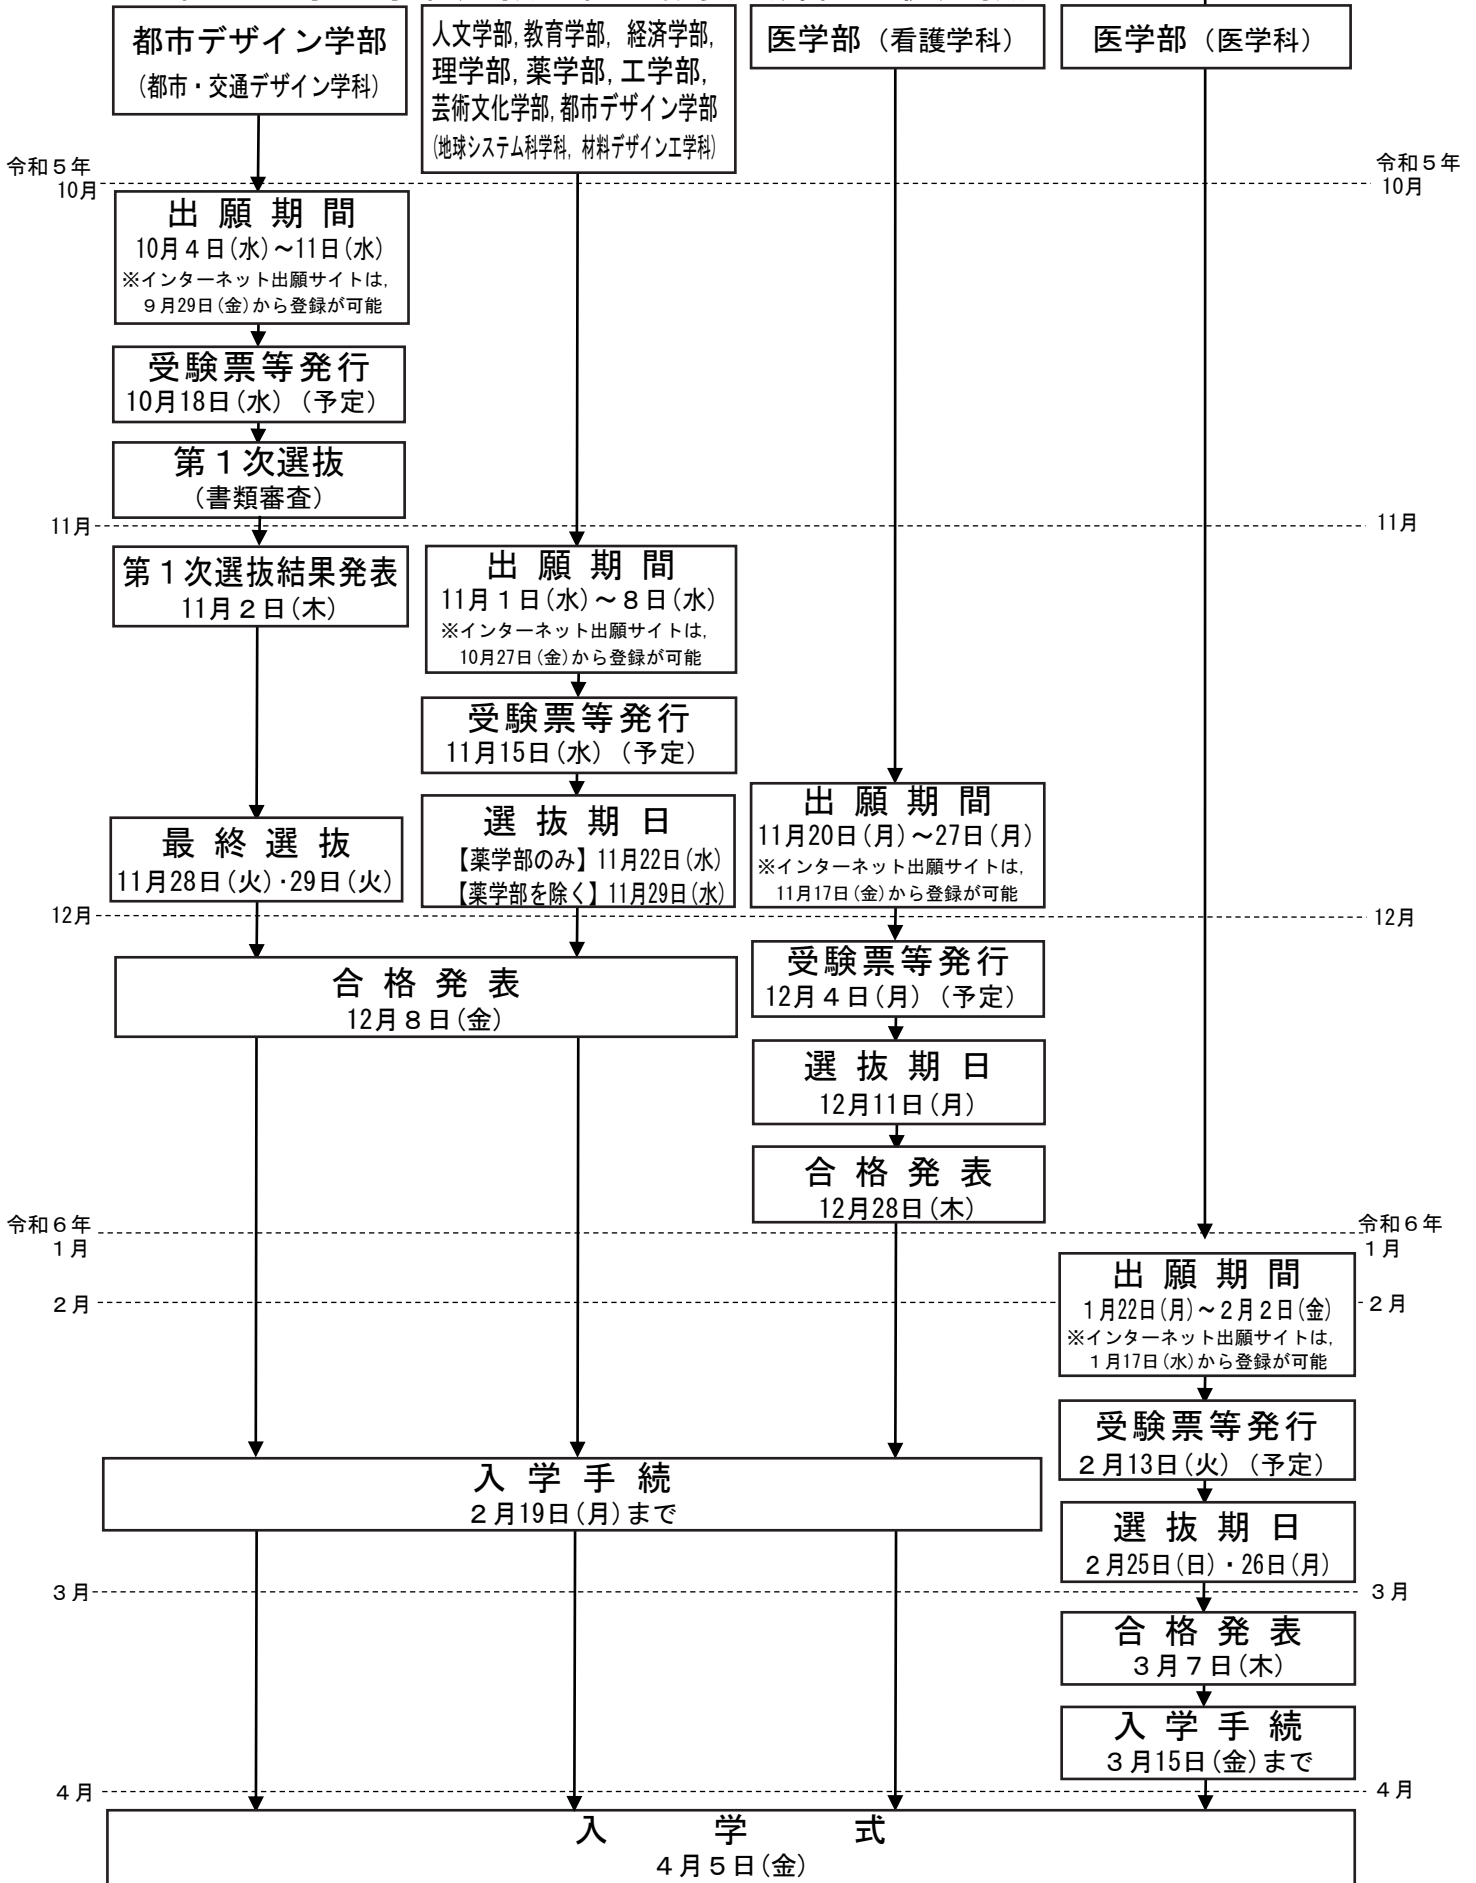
都市デザイン学部
（都市・交通デザイン学科）

人文学部，教育学部， 経済学部，理学部，薬学部，工学部，芸術文化学部，都市デザイン学部
（地球システム科学科，材料デザイン工学科）

医学部（看護学科）

医学部（医学科）

令和５年
10月

令和５年
10月

出 願 期 間
10月４日（水）～11日（水）
※インターネット出願サイトは，９月29日（金）から登録が可能

受験票等発行
10月18日（水）（予定）

第１次選抜
（書類審査）

11月

11月

第１次選抜結果発表
11月２日（木）

出 願 期 間
11月１日（水）～８日（水）
※インターネット出願サイトは，10月27日（金）から登録が可能

受験票等発行
11月15日（水）（予定）

最 終 選 抜
11月28日（火）・29日（火）

選 抜 期 日
【薬学部のみ】11月22日（水）
【薬学部を除く】11月29日（水）

出 願 期 間
11月20日（月）～27日（月）
※インターネット出願サイトは，11月17日（金）から登録が可能

12月

12月

合 格 発 表
12月８日（金）

受験票等発行
12月４日（月）（予定）

選 抜 期 日
12月11日（月）

合 格 発 表
12月28日（木）

令和６年
１月

令和６年
１月

出 願 期 間
１月22日（月）～２月２日（金）
※インターネット出願サイトは，１月17日（水）から登録が可能

２月

２月

受験票等発行
２月13日（火）（予定）

入 学 手 続
２月19日（月）まで

選 抜 期 日
２月25日（日）・26日（月）

３月

３月

合 格 発 表
３月７日（木）

入 学 手 続
３月15日（金）まで

４月

４月

入 学 式
４月５日（金）